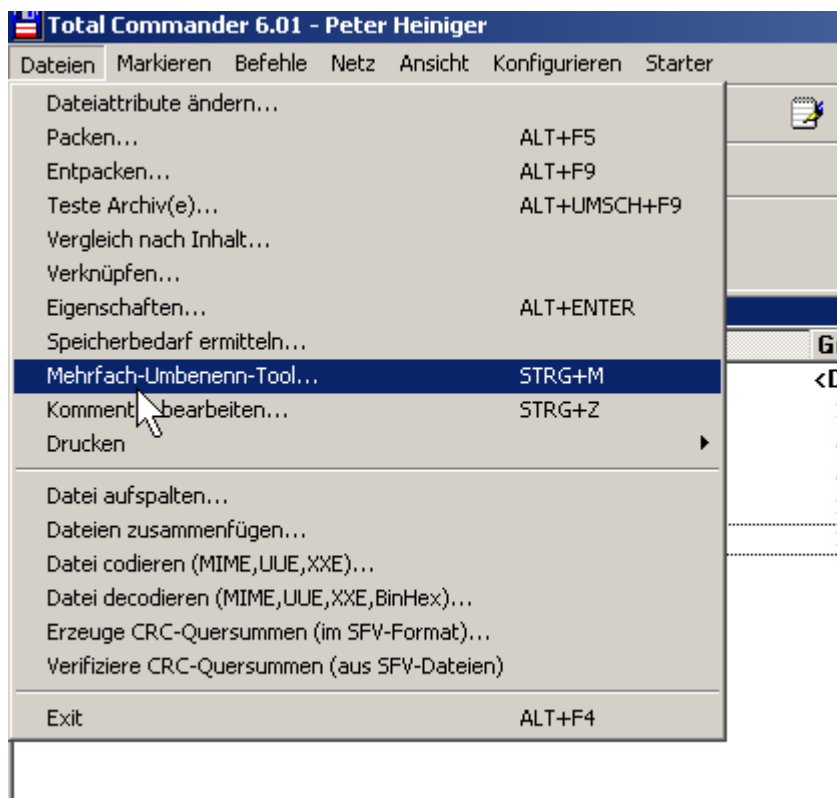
Total Commander 6.01 - Peter Heiniger

Dateien Markieren Befehle Netz Ansicht Konfigurieren Starter

Dateiattribute ändern...
Packen... ALT+F5
Entpacken... ALT+F9
Teste Archiv(e)... ALT+UMSCH+F9
Vergleich nach Inhalt...
Verknüpfen...
Eigenschaften... ALT+ENTER
Speicherbedarf ermitteln...
Mehrfach-Umbenenn-Tool... STRG+M
Komment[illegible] bearbeiten... STRG+Z
Drucken

Datei aufspalten...
Dateien zusammenfügen...
Datei codieren (MIME,UUE,XXE)...
Datei decodieren (MIME,UUE,XXE,BinHex)...
Erzeuge CRC-Quersummen (im SFV-Format)...
Verifiziere CRC-Quersummen (aus SFV-Dateien)

Exit ALT+F4

G
<D